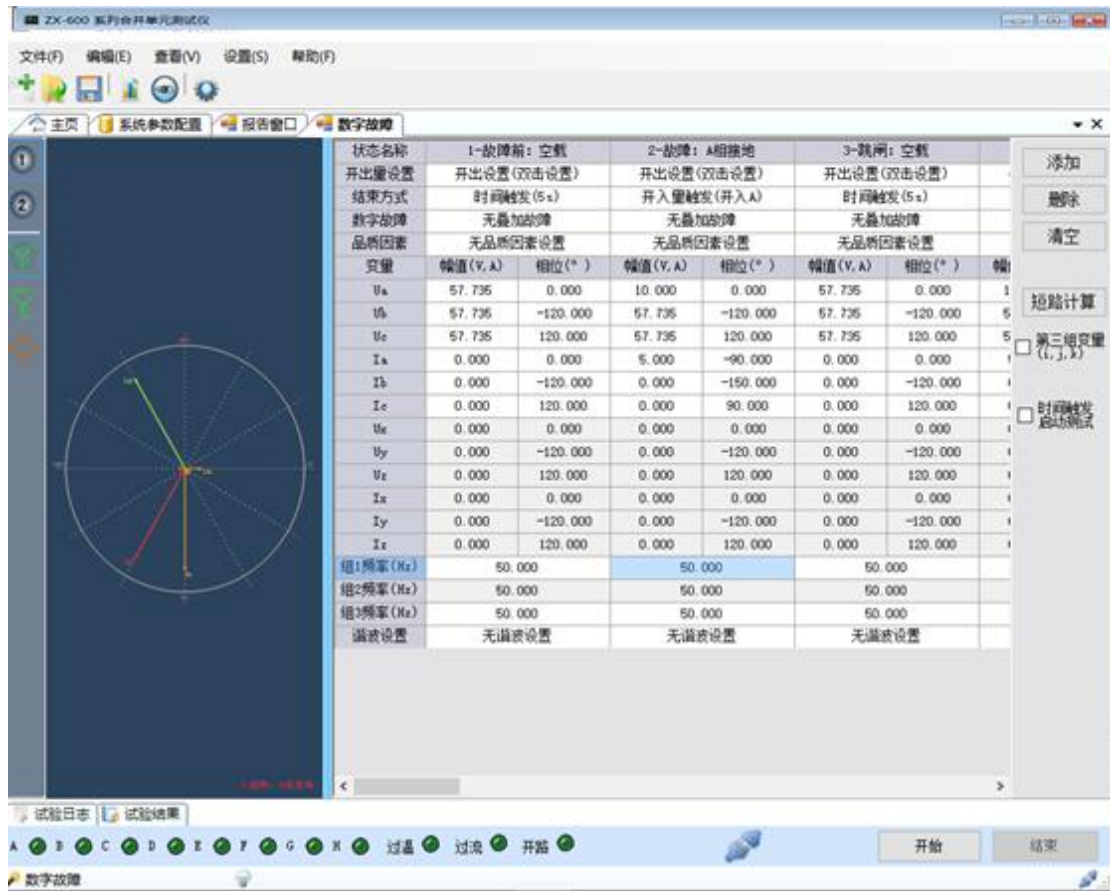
ZX-600 系列合并单元测试仪

文件(F) 编辑(E) 查看(V) 设置(S) 帮助(F)

主页 系统参数配置 报告窗口 数字故障

| 状态名称 | 1-故障前：空载 | | 2-故障：A相接地 | | 3-跳闸：空载 | |
|---|---|---|---|---|---|---|
| 开出量设置 | 开出设置(双击设置) | | 开出设置(双击设置) | | 开出设置(双击设置) | |
| 结束方式 | 时间触发(5s) | | 开入量触发(开入A) | | 时间触发(5s) | |
| 数字故障 | 无叠加故障 | | 无叠加故障 | | 无叠加故障 | |
| 品质因素 | 无品质因素设置 | | 无品质因素设置 | | 无品质因素设置 | |
| 变量 | 幅值(V,A) | 相位(°) | 幅值(V,A) | 相位(°) | 幅值(V,A) | 相位(°) |
| Ua | 57.735 | 0.000 | 10.000 | 0.000 | 57.735 | 0.000 |
| Ub | 57.735 | -120.000 | 57.735 | -120.000 | 57.735 | -120.000 |
| Uc | 57.735 | 120.000 | 57.735 | 120.000 | 57.735 | 120.000 |
| Ia | 0.000 | 0.000 | 5.000 | -90.000 | 0.000 | 0.000 |
| Ib | 0.000 | -120.000 | 0.000 | -150.000 | 0.000 | -120.000 |
| Ic | 0.000 | 120.000 | 0.000 | 90.000 | 0.000 | 120.000 |
| Ux | 0.000 | 0.000 | 0.000 | 0.000 | 0.000 | 0.000 |
| Uy | 0.000 | -120.000 | 0.000 | -120.000 | 0.000 | -120.000 |
| Uz | 0.000 | 120.000 | 0.000 | 120.000 | 0.000 | 120.000 |
| Ix | 0.000 | 0.000 | 0.000 | 0.000 | 0.000 | 0.000 |
| Iy | 0.000 | -120.000 | 0.000 | -120.000 | 0.000 | -120.000 |
| Iz | 0.000 | 120.000 | 0.000 | 120.000 | 0.000 | 120.000 |
| 组1频率(Hz) | 50.000 | | 50.000 | | 50.000 | |
| 组2频率(Hz) | 50.000 | | 50.000 | | 50.000 | |
| 组3频率(Hz) | 50.000 | | 50.000 | | 50.000 | |
| 谐波设置 | 无谐波设置 | | 无谐波设置 | | 无谐波设置 | |

添加
删除
清空
短路计算
第三组变量(i,j,k)
时间触发启动测试

试验日志 试验结果

A B C D E F G H 过温 过流 开路

开始 结束

数字故障